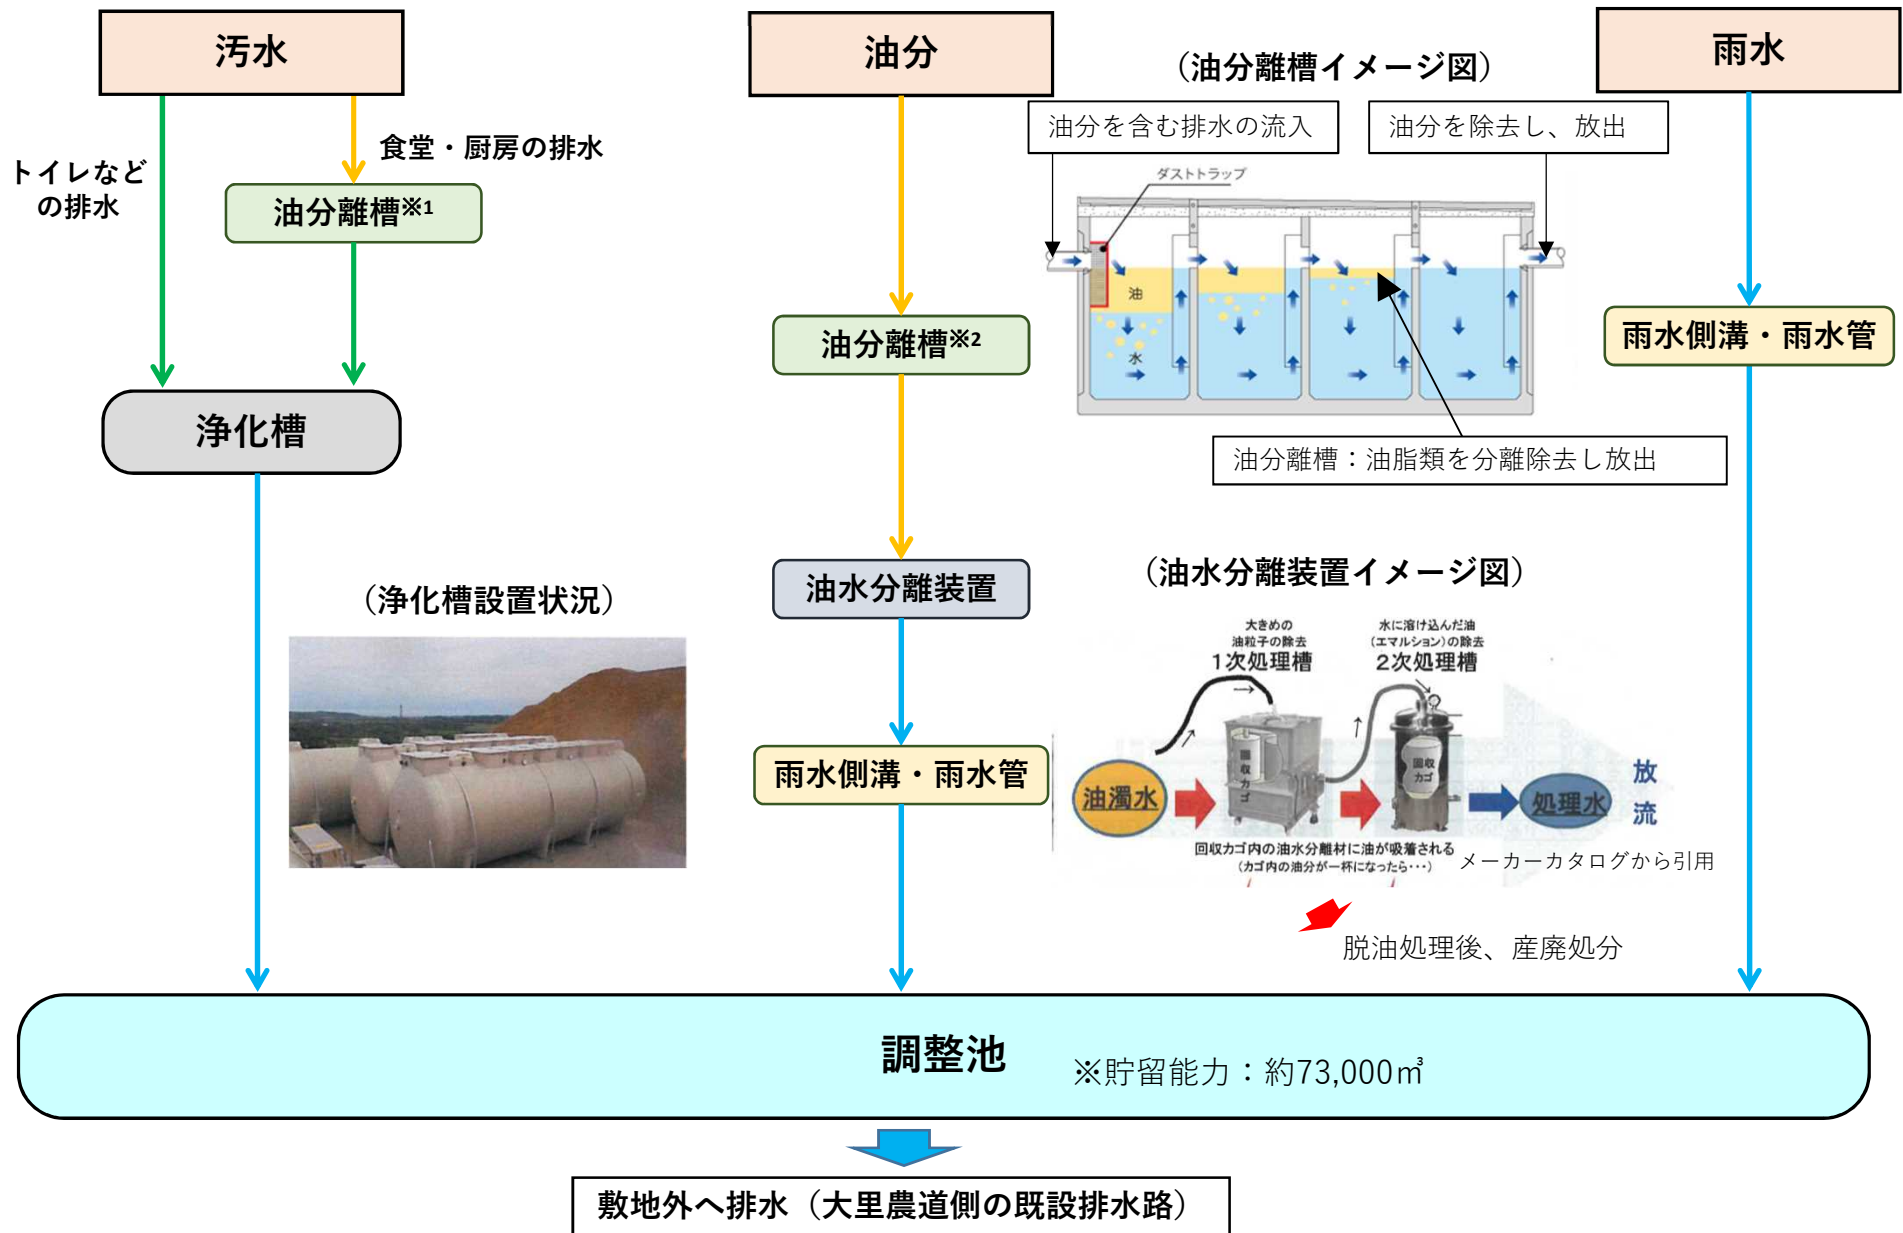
汚水

油分

（油分離槽イメージ図）

雨水

油分を含む排水の流入

油分を除去し、放出

ダストトラップ

油

水

トイレなどの排水

食堂・厨房の排水

油分離槽※1

油分離槽※2

雨水側溝・雨水管

浄化槽

油分離槽：油脂類を分離除去し放出

（油水分離装置イメージ図）

（浄化槽設置状況）

油水分離装置

大きめの油粒子の除去
1次処理槽

水に溶け込んだ油（エマルジョン）の除去
2次処理槽

回収カゴ

回収カゴ

油濁水

処理水

放流

雨水側溝・雨水管

回収カゴ内の油水分離材に油が吸着される（カゴ内の油分が一杯になったら・・・）

メーカーカタログから引用

脱油処理後、産廃処分

調整池

※貯留能力：約73,000㎥

敷地外へ排水（大里農道側の既設排水路）